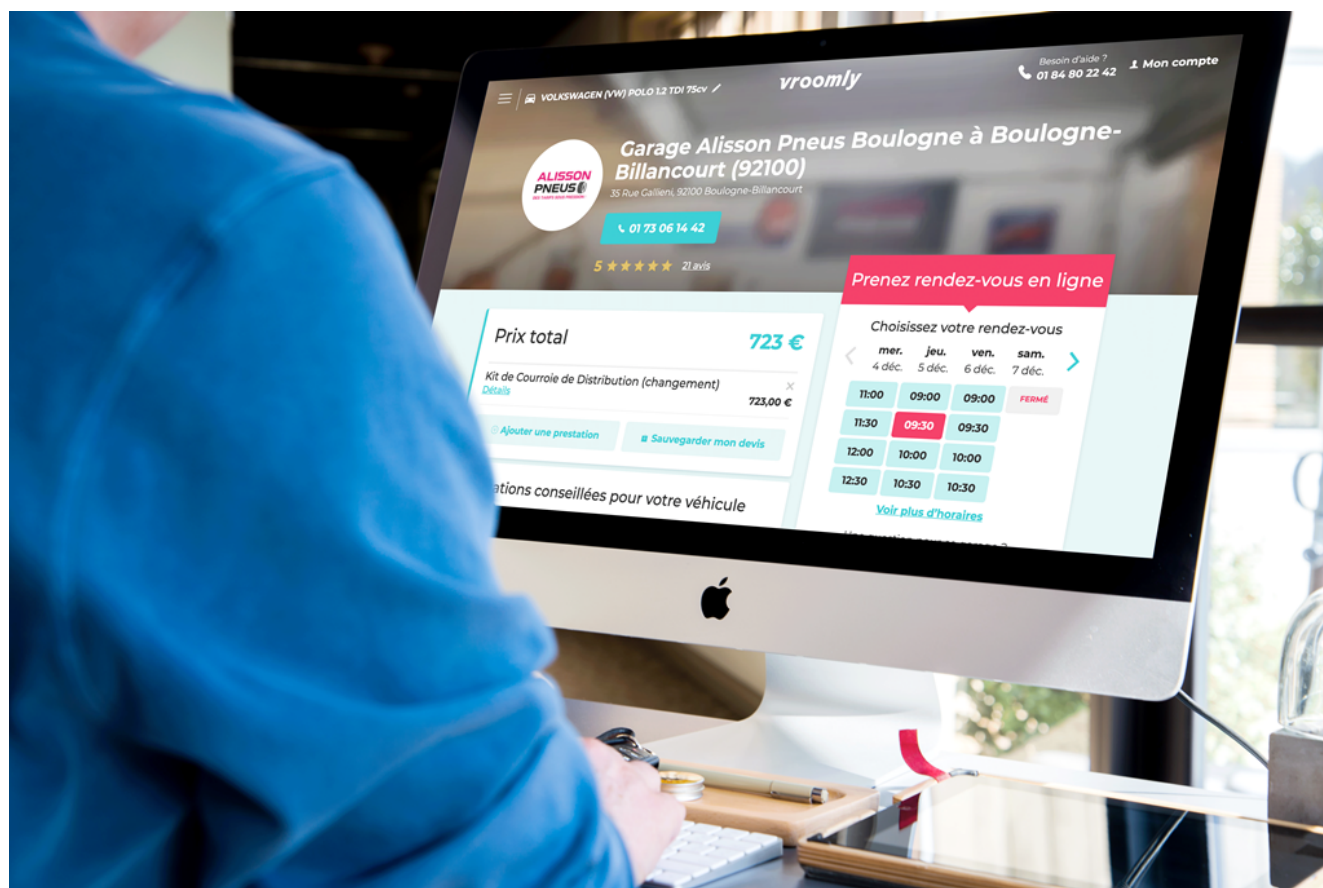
VOLKSWAGEN (VW) POLO 1.2 TDI 75cv

vroomly

Besoin d'aide ?
01 84 80 22 42

Mon compte

ALISSON PNEUS

Garage Alisson Pneus Boulogne à Boulogne-Billancourt (92100)

35 Rue Gallieni, 92100 Boulogne-Billancourt

01 73 06 14 42

5 ★★★★★ 21 avis

Prenez rendez-vous en ligne

Prix total 723 €

Kit de Courroie de Distribution (changement)
Détails
723,00 €

Ajouter une prestation

Sauvegarder mon devis

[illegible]ations conseillées pour votre véhicule

Choisissez votre rendez-vous

| mer. 4 déc. | jeu. 5 déc. | ven. 6 déc. | sam. 7 déc. |
|---|---|---|---|
| 11:00 | 09:00 | 09:00 | FERMÉ |
| 11:30 | 09:30 | 09:30 | |
| 12:00 | 10:00 | 10:00 | |
| 12:30 | 10:30 | 10:30 | |

Voir plus d'horaires

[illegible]